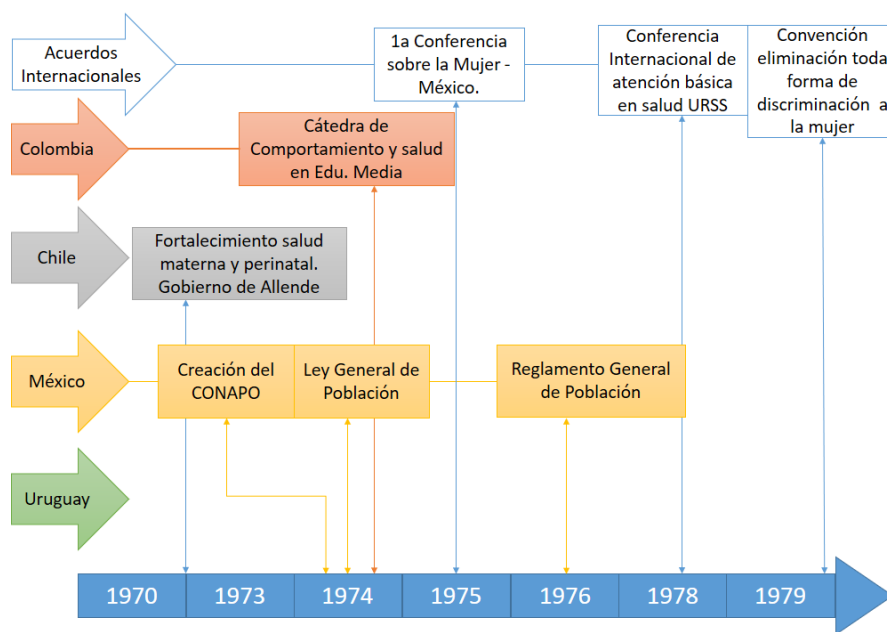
Acuerdos Internacionales

1a Conferencia sobre la Mujer - México.

Conferencia Internacional de atención básica en salud URSS

Convención eliminación toda forma de discriminación a la mujer

Colombia

Cátedra de Comportamiento y salud en Edu. Media

Chile

Fortalecimiento salud materna y perinatal. Gobierno de Allende

México

Creación del CONAPO

Ley General de Población

Reglamento General de Población

Uruguay

1970 1973 1974 1975 1976 1978 1979